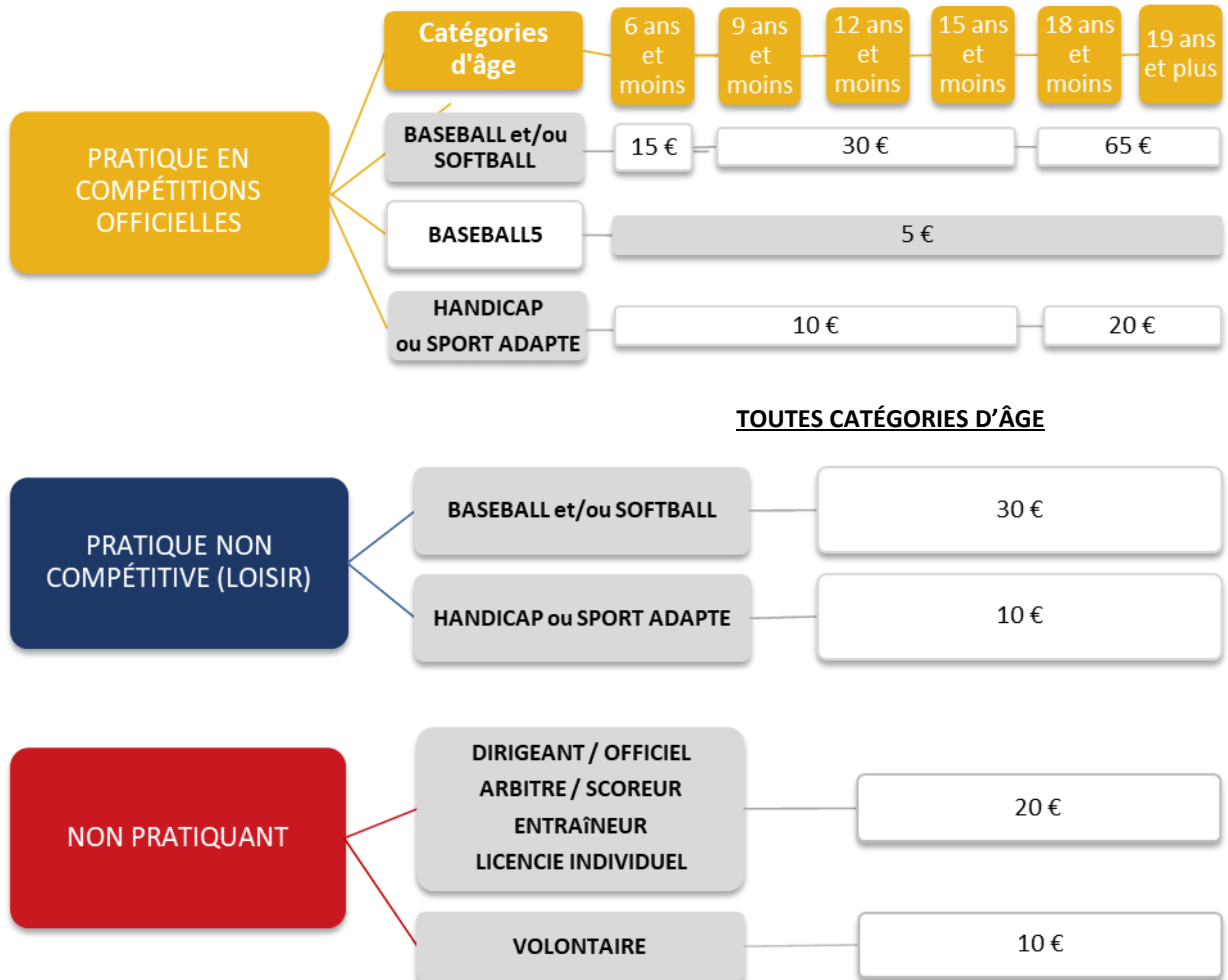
PRATIQUE EN COMPÉTITIONS OFFICIELLES

Catégories d'âge

6 ans et moins

9 ans et moins

12 ans et moins

15 ans et moins

18 ans et moins

19 ans et plus

BASEBALL et/ou SOFTBALL

15 €

30 €

65 €

BASEBALL5

5 €

HANDICAP ou SPORT ADAPTE

10 €

20 €

TOUTES CATÉGORIES D'ÂGE

PRATIQUE NON COMPÉTITIVE (LOISIR)

BASEBALL et/ou SOFTBALL

30 €

HANDICAP ou SPORT ADAPTE

10 €

NON PRATIQUANT

DIRIGEANT / OFFICIEL
ARBITRE / SCOREUR
ENTRAîNEUR
LICENCIE INDIVIDUEL

20 €

VOLONTAIRE

10 €